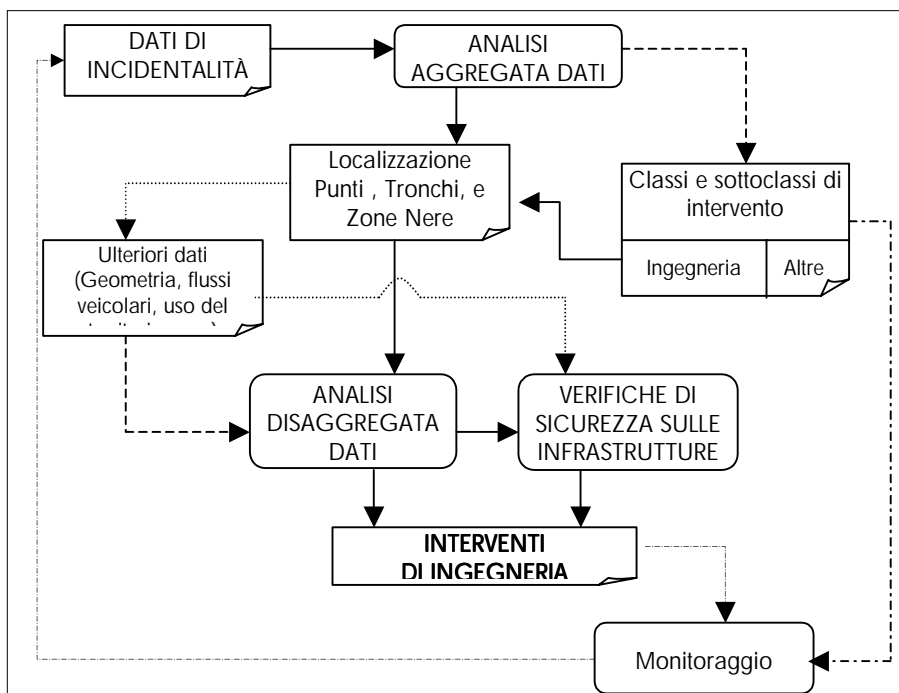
DATI DI INCIDENTALITÀ

ANALISI AGGREGATA DATI

Localizzazione Punti , Tronchi, e Zone Nere

Classi e sottoclassi di intervento

Ingegneria

Altre

Ulteriori dati (Geometria, flussi veicolari, uso del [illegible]

ANALISI DISAGGREGATA DATI

VERIFICHE DI SICUREZZA SULLE INFRASTRUTTURE

INTERVENTI DI INGEGNERIA

Monitoraggio